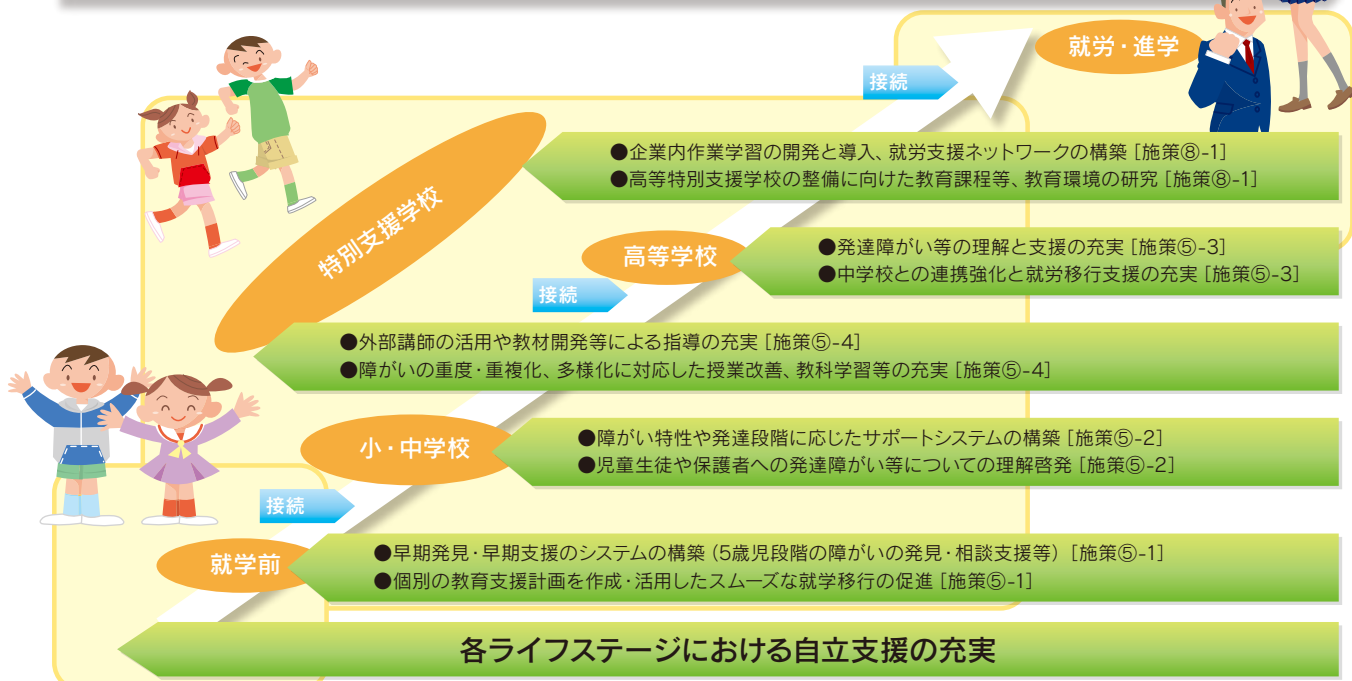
就労・進学

接続

特別支援学校

●企業内作業学習の開発と導入、就労支援ネットワークの構築［施策⑧-1］
●高等特別支援学校の整備に向けた教育課程等、教育環境の研究［施策⑧-1］

高等学校

●発達障がい等の理解と支援の充実［施策⑤-3］
●中学校との連携強化と就労移行支援の充実［施策⑤-3］

接続

●外部講師の活用や教材開発等による指導の充実［施策⑤-4］
●障がいの重度・重複化、多様化に対応した授業改善、教科学習等の充実［施策⑤-4］

小・中学校

●障がい特性や発達段階に応じたサポートシステムの構築［施策⑤-2］
●児童生徒や保護者への発達障がい等についての理解啓発［施策⑤-2］

接続

就学前

●早期発見・早期支援のシステムの構築（5歳児段階の障がいの発見・相談支援等）［施策⑤-1］
●個別の教育支援計画を作成・活用したスムーズな就学移行の促進［施策⑤-1］

各ライフステージにおける自立支援の充実